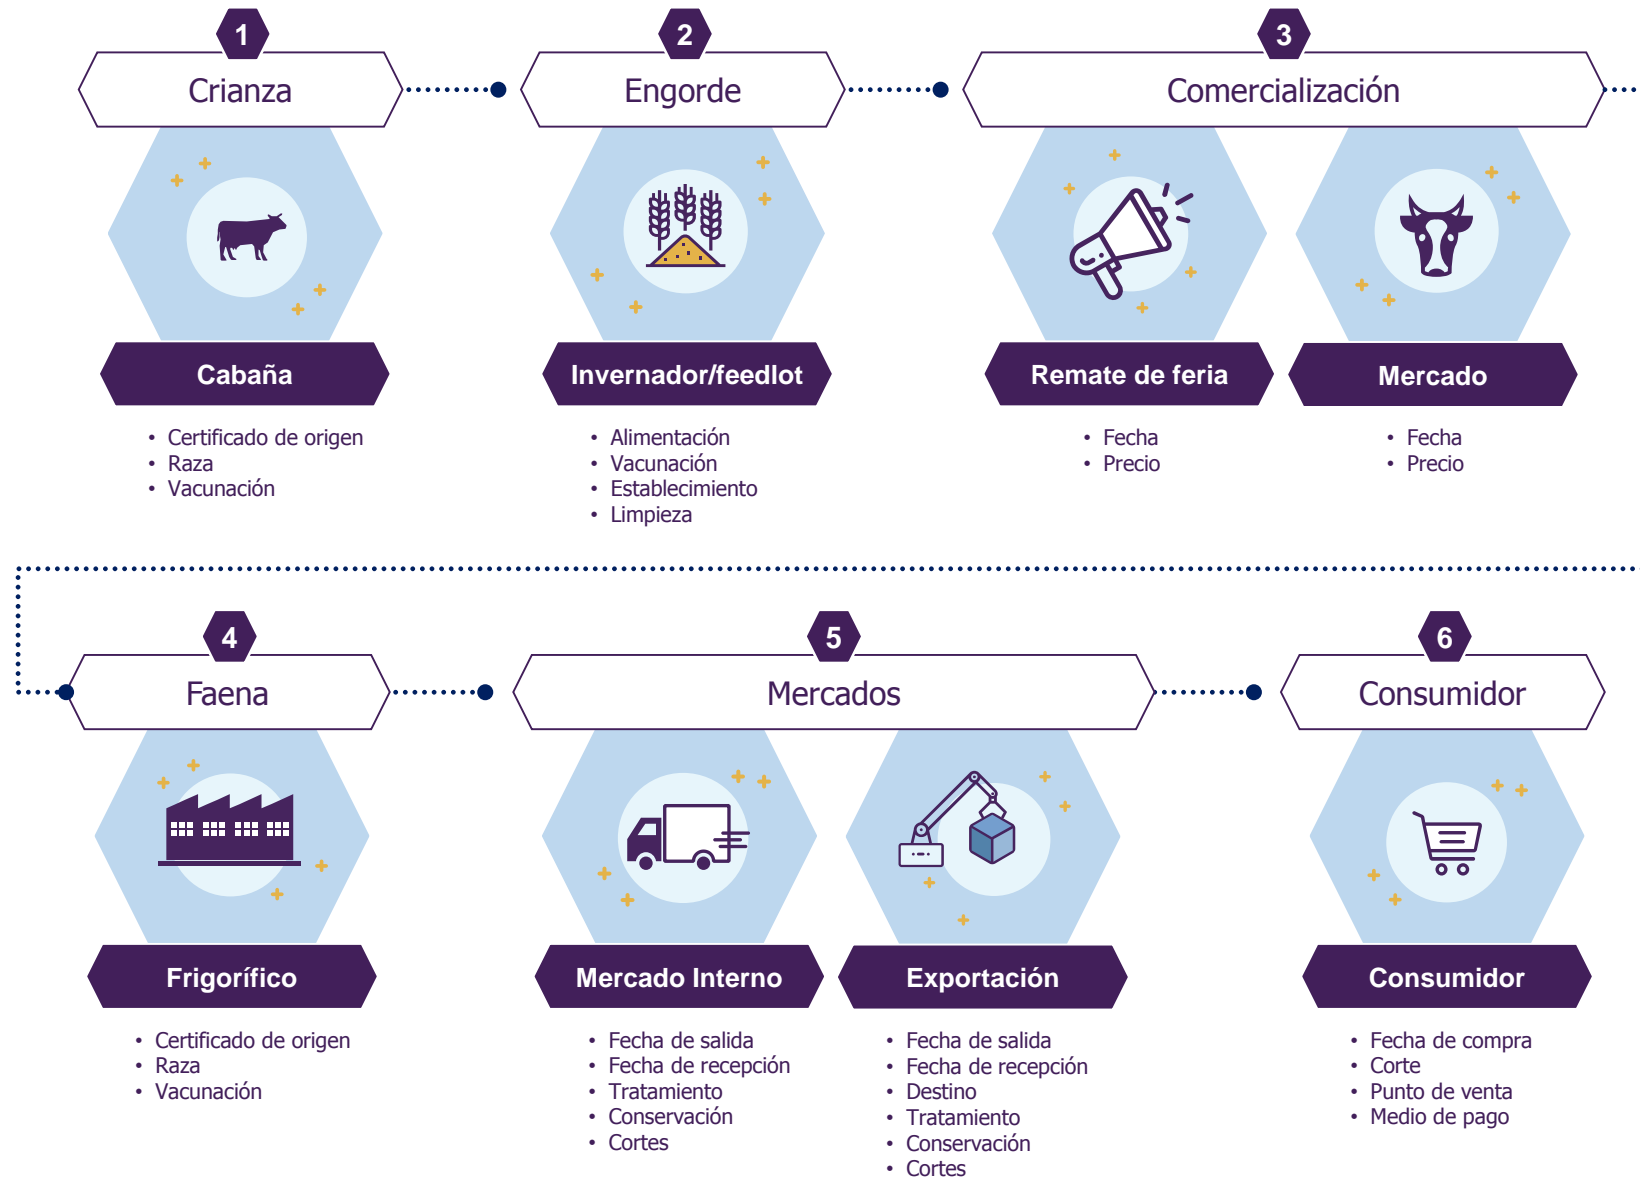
1
Crianza

Cabaña

• Certificado de origen
• Raza
• Vacunación

2
Engorde

Invernador/feedlot

• Alimentación
• Vacunación
• Establecimiento
• Limpieza

3
Comercialización

Remate de feria

• Fecha
• Precio

Mercado

• Fecha
• Precio

4
Faena

Frigorífico

• Certificado de origen
• Raza
• Vacunación

5
Mercados

Mercado Interno

• Fecha de salida
• Fecha de recepción
• Tratamiento
• Conservación
• Cortes

Exportación

• Fecha de salida
• Fecha de recepción
• Destino
• Tratamiento
• Conservación
• Cortes

6
Consumidor

Consumidor

• Fecha de compra
• Corte
• Punto de venta
• Medio de pago